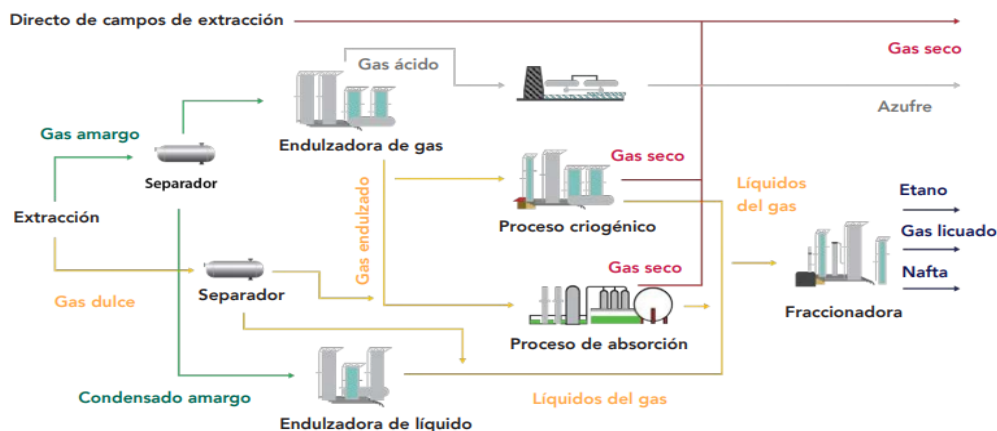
Directo de campos de extracción

Gas seco

Gas ácido

Azufre

Gas amargo

Endulzadora de gas

Separador

Gas seco

Líquidos del gas

Extracción

Gas endulzado

Proceso criogénico

Etano

Gas licuado

Nafta

Gas seco

Separador

Gas dulce

Proceso de absorción

Fraccionadora

Condensado amargo

Líquidos del gas

Endulzadora de líquido